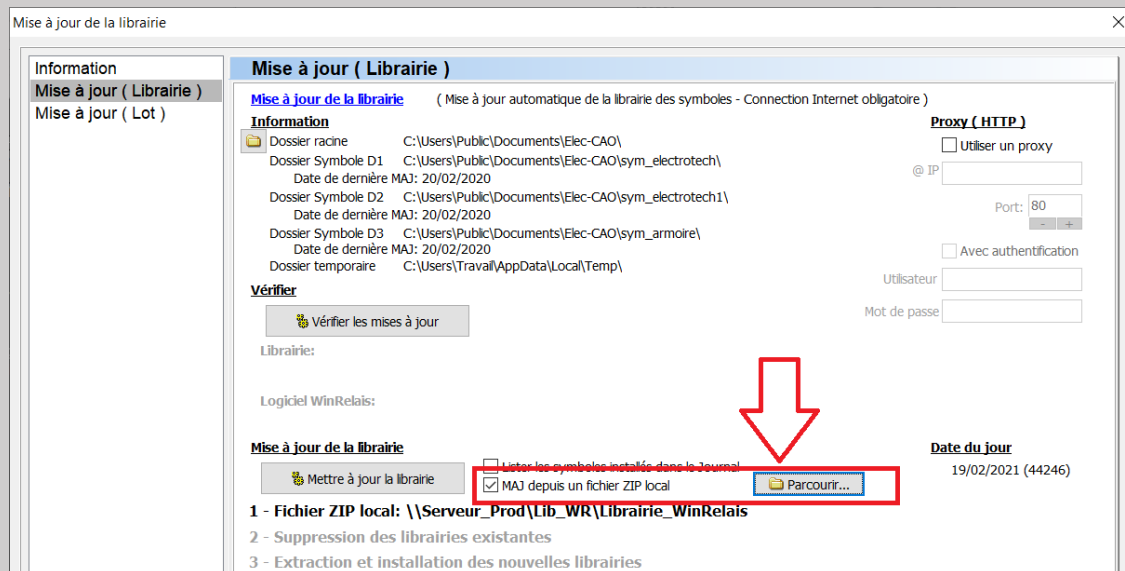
Mise à jour de la librairie

Information
Mise à jour ( Librairie )
Mise à jour ( Lot )

Mise à jour ( Librairie )

Mise à jour de la librairie ( Mise à jour automatique de la librairie des symboles - Connection Internet obligatoire )

Information
Dossier racine C:\Users\Public\Documents\Elec-CAO\
Dossier Symbole D1 C:\Users\Public\Documents\Elec-CAO\sym_electrotech\
Date de dernière MAJ: 20/02/2020
Dossier Symbole D2 C:\Users\Public\Documents\Elec-CAO\sym_electrotech1\
Date de dernière MAJ: 20/02/2020
Dossier Symbole D3 C:\Users\Public\Documents\Elec-CAO\sym_armoire\
Date de dernière MAJ: 20/02/2020
Dossier temporaire C:\Users\Travail\AppData\Local\Temp\

Proxy ( HTTP )
Utiliser un proxy
@ IP
Port: 80
Avec authentification
Utilisateur
Mot de passe

Vérifier
Vérifier les mises à jour
Librairie:
Logiciel WinRelais:

Mise à jour de la librairie
Mettre à jour la librairie
Lister les symboles installés dans le Journal
MAJ depuis un fichier ZIP local
Parcourir...

Date du jour
19/02/2021 (44246)

1 - Fichier ZIP local: \\Serveur_Prod\Lib_WR\Librairie_WinRelais
2 - Suppression des librairies existantes
3 - Extraction et installation des nouvelles librairies